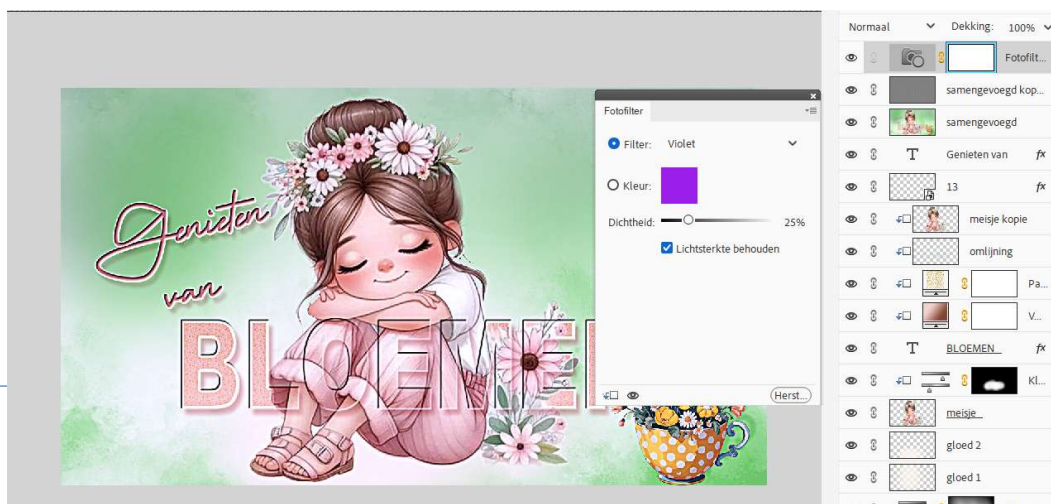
Genieten van

BLOEMEN

Fotofilter

Filter: Violet

Kleur:

Dichtheid: 25%

Lichtsterkte behouden

Herst...

Normaal

Dekking: 100%

Fotofilt...

samengevoegd kop...

samengevoegd

Genieten van

13

meisje kopie

omlijning

Pa...

V...

BLOEMEN

Kl...

meisje

gloed 2

gloed 1